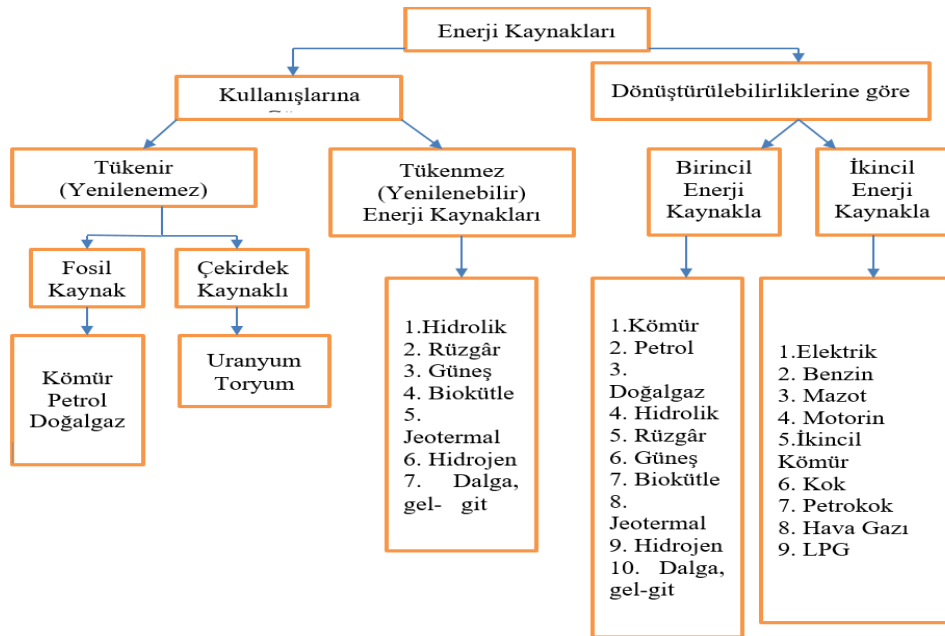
Enerji Kaynakları

Kullanışlarına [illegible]

Dönüştürülebilirliklerine göre

Tükenir (Yenilenemez)

Tükenmez (Yenilenebilir) Enerji Kaynakları

Birincil Enerji Kaynakla

İkincil Enerji Kaynakla

Fosil Kaynak

Çekirdek Kaynaklı

Kömür Petrol Doğalgaz

Uranyum Toryum

1.Hidrolik
2. Rüzgâr
3. Güneş
4. Biokütle
5. Jeotermal
6. Hidrojen
7. Dalga, gel- git

1.Kömür
2. Petrol
3. Doğalgaz
4. Hidrolik
5. Rüzgâr
6. Güneş
7. Biokütle
8. Jeotermal
9. Hidrojen
10. Dalga, gel-git

1.Elektrik
2. Benzin
3. Mazot
4. Motorin
5.İkincil Kömür
6. Kok
7. Petrokok
8. Hava Gazı
9. LPG